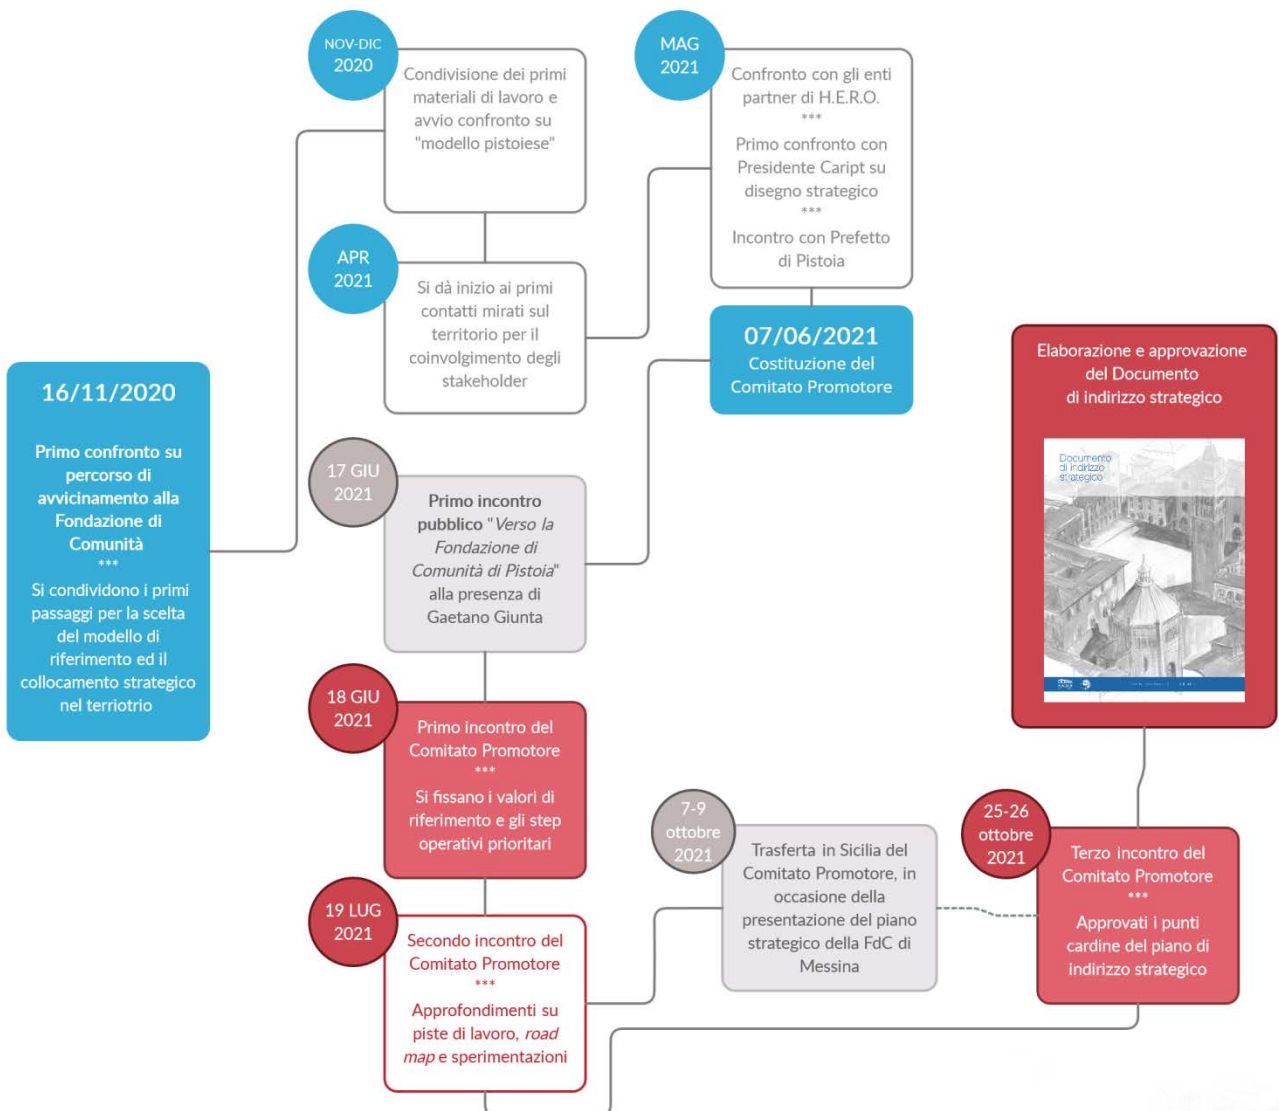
16/11/2020

Primo confronto su percorso di avvicinamento alla Fondazione di Comunità
***
Si condividono i primi passaggi per la scelta del modello di riferimento ed il collocamento strategico nel territrio

NOV-DIC 2020

Condivisione dei primi materiali di lavoro e avvio confronto su "modello pistoiese"

APR 2021

Si dà inizio ai primi contatti mirati sul territorio per il coinvolgimento degli stakeholder

MAG 2021

Confronto con gli enti partner di H.E.R.O.
***
Primo confronto con Presidente Caript su disegno strategico
***
Incontro con Prefetto di Pistoia

07/06/2021
Costituzione del Comitato Promotore

17 GIU 2021

Primo incontro pubblico "*Verso la Fondazione di Comunità di Pistoia*" alla presenza di Gaetano Giunta

18 GIU 2021

Primo incontro del Comitato Promotore
***
Si fissano i valori di riferimento e gli step operativi prioritari

19 LUG 2021

Secondo incontro del Comitato Promotore
***
Approfondimenti su piste di lavoro, *road map* e sperimentazioni

7-9 ottobre 2021

Trasferta in Sicilia del Comitato Promotore, in occasione della presentazione del piano strategico della FdC di Messina

25-26 ottobre 2021

Terzo incontro del Comitato Promotore
***
Approvati i punti cardine del piano di indirizzo strategico

Elaborazione e approvazione del Documento di indirizzo strategico

Documento di indirizzo strategico